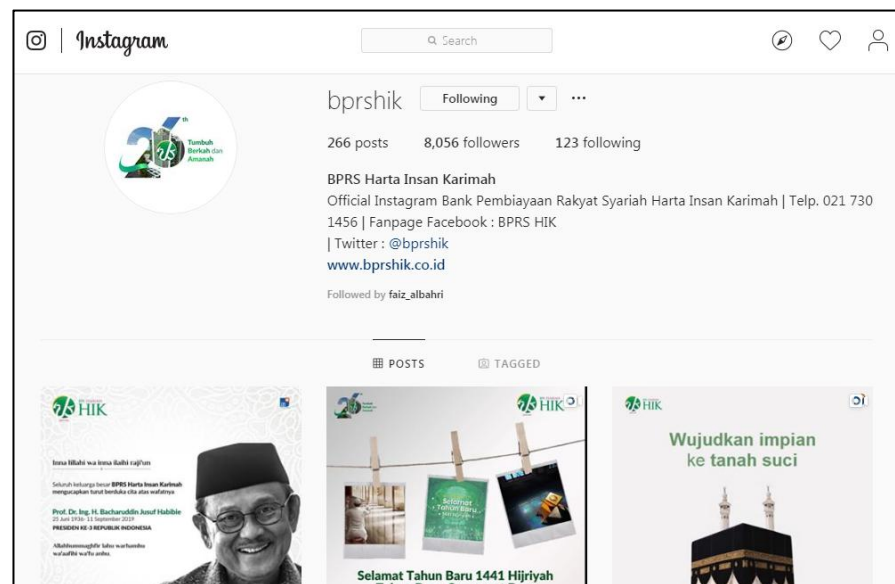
Instagram

Search

bprshik Following ▾ ···

266 posts 8,056 followers 123 following

BPRS Harta Insan Karimah
Official Instagram Bank Pembiayaan Rakyat Syariah Harta Insan Karimah | Telp. 021 730 1456 | Fanpage Facebook : BPRS HIK
| Twitter : @bprshik
www.bprshik.co.id

Followed by faiz_albahri

26th Tumbuh Berkah dan Amanah

POSTS TAGGED

HIK

Inna lillahi wa inna ilaihi raji'un

Seluruh keluarga besar BPRS Harta Insan Karimah mengucapkan turut berduka cita atas wafatnya

Prof. Dr. Ing. H. Bacharuddin Jusuf Habibie
25 Juni 1936 - 11 September 2019
PRESIDEN KE-3 REPUBLIK INDONESIA

Allahummaghfir lahu warhamhu wa'aafihi wa'fu anhu.

HIK

Selamat Tahun Baru

Selamat Tahun Baru 1441 Hijriyah

HIK

Wujudkan impian ke tanah suci